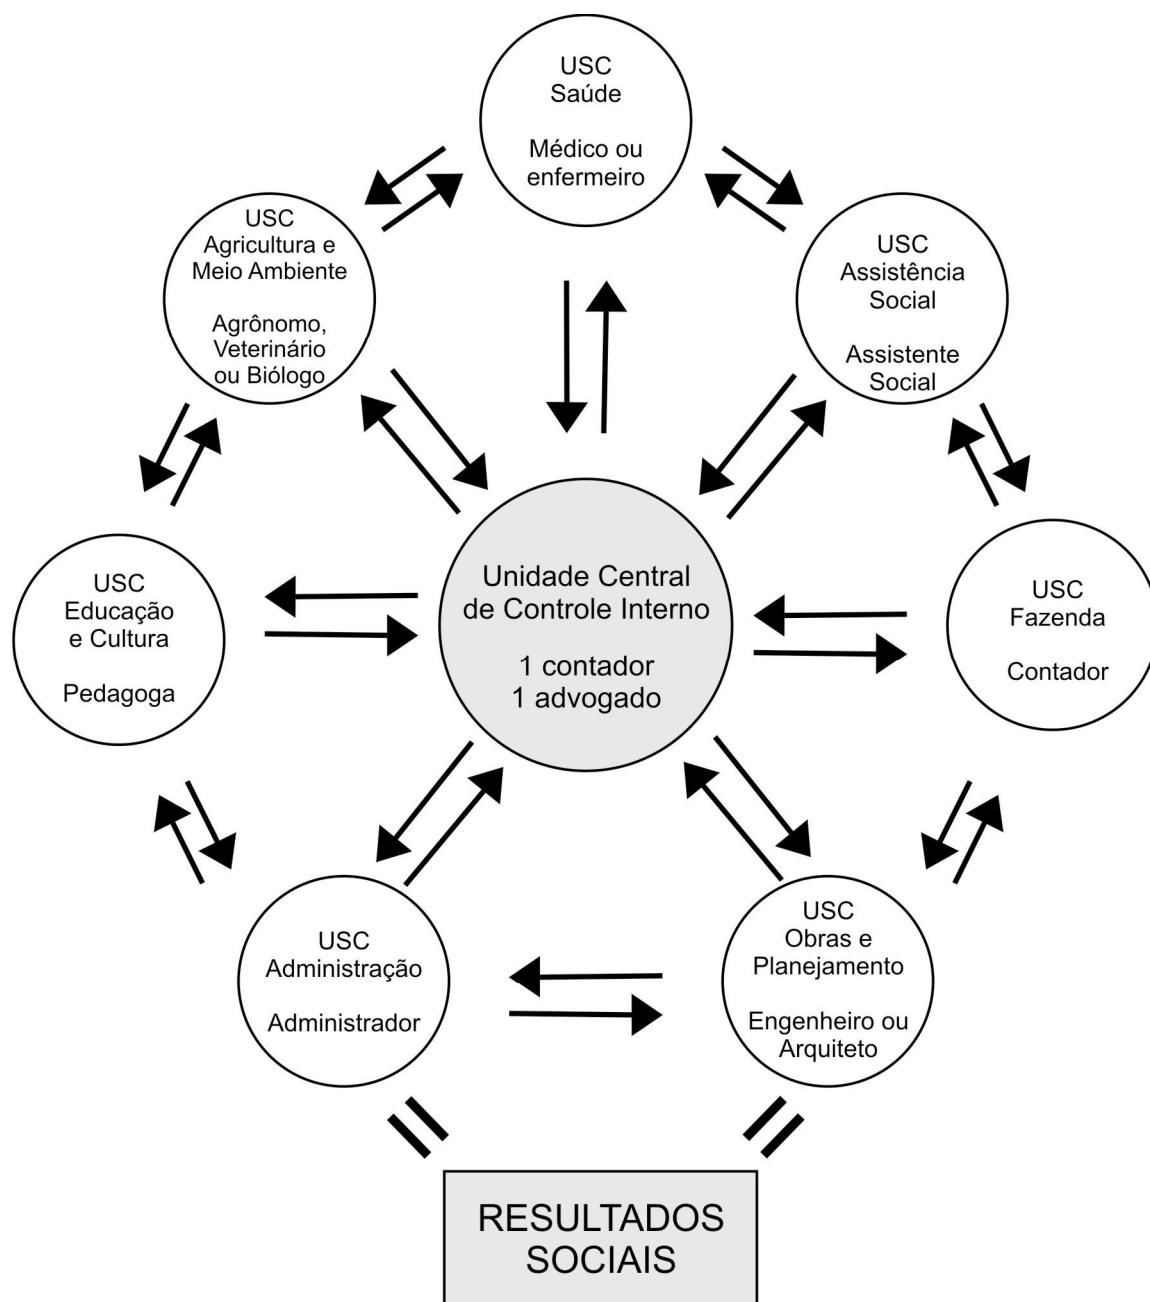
USC
Saúde

Médico ou enfermeiro

USC
Agricultura e Meio Ambiente

Agrônomo, Veterinário ou Biólogo

USC
Assistência Social

Assistente Social

USC
Educação e Cultura

Pedagoga

Unidade Central de Controle Interno

1 contador
1 advogado

USC
Fazenda

Contador

USC
Administração

Administrador

USC
Obras e Planejamento

Engenheiro ou Arquiteto

RESULTADOS SOCIAIS